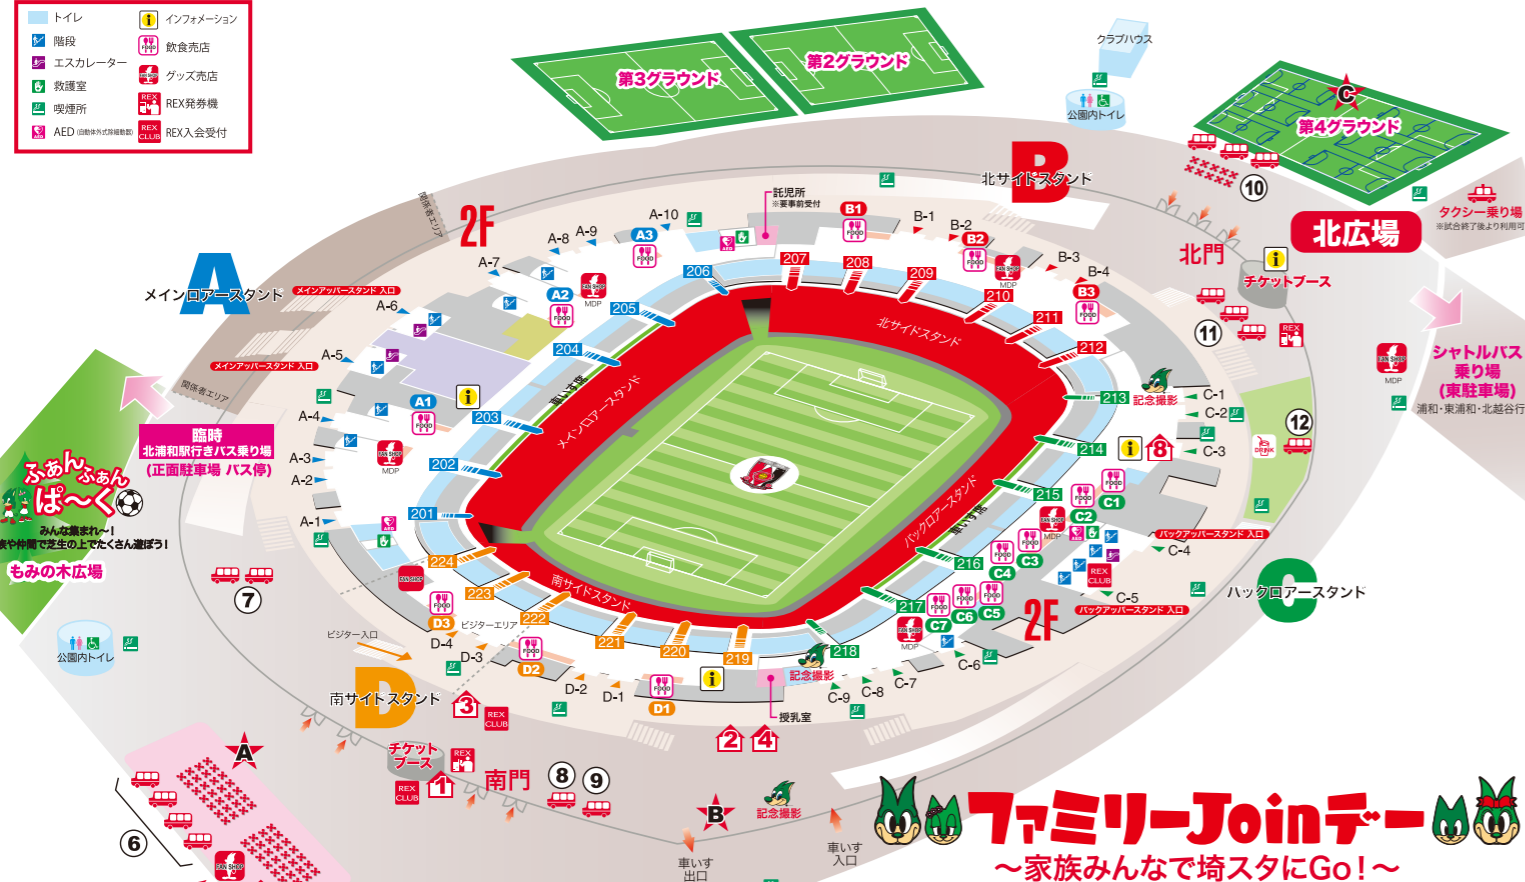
トイレ
階段
エスカレーター
救護室
喫煙所
AED (自動体外式除細動器)
インフォメーション
飲食売店
グッズ売店
REX発券機
REX入会受付

第3グラウンド
第2グラウンド
クラブハウス
公園内トイレ
第4グラウンド
C

B
北サイドスタンド
託児所
※要事前受付
10
北広場
タクシー乗り場
※試合終了後より利用可
北門
チケットブース
11
シャトルバス乗り場
(東駐車場)
浦和・東浦和・北越谷行
12

2F
A-10
A-9
A-8
A-7
A-6
A-5
A-4
A-3
A-2
A-1
A3
A2
A1
B1
B-1
B-2
B2
B-3
B-4
B3
A
メインロアースタンド
メインアッパースタンド 入口
メインアッパースタンド 入口
関係者エリア
関係者エリア

206
205
204
203
202
201
207
208
209
210
211
212
213
214
215
216
217
218
219
220
221
222
223
224
北サイドスタンド
メインロアースタンド
車いす席
バックロアースタンド
車いす席
南サイドスタンド
記念撮影
C-1
C-2
C-3
C-4
C-5
C-6
C-7
C-8
C-9
C1
C2
C3
C4
C5
C6
C7
8
バックアッパースタンド 入口
バックアッパースタンド 入口
C
バックロアースタンド
2F
MDP

臨時
北浦和駅行きバス乗り場
(正面駐車場 バス停)
ふぁんふぁん
ぱ〜く
みんな集まれ〜!
家族や仲間で芝生の上でたくさん遊ぼう!
もみの木広場
7
公園内トイレ

D3
D-4
D-3
D2
D-2
D-1
D1
ビジター入口
ビジターエリア
D
南サイドスタンド
3
REX CLUB
チケットブース
1
南門
8
9
2
4
授乳室
記念撮影
A
6
B
記念撮影
車いす出口
車いす入口

ファミリーJoinデー
〜家族みんなで埼スタにGo!〜